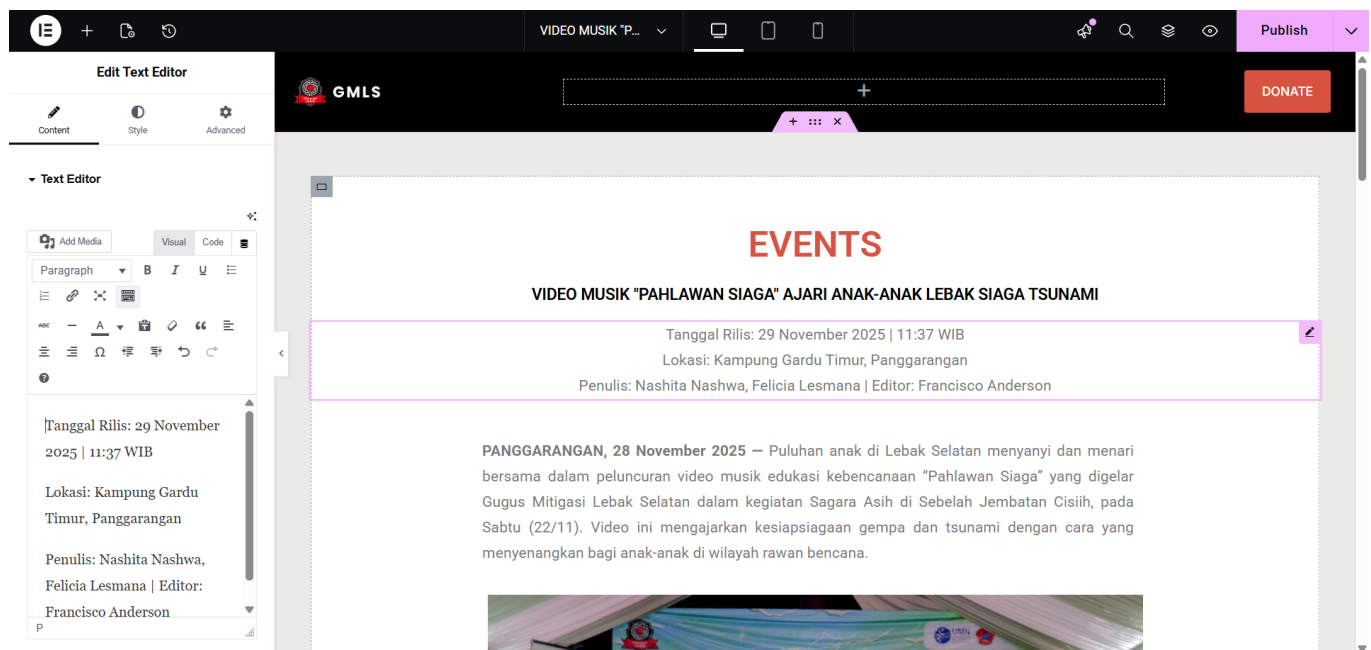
VIDEO MUSIK "P...

Publish

Edit Text Editor

Content
Style
Advanced

Text Editor

Add Media
Visual
Code

Paragraph

Tanggal Rilis: 29 November 2025 | 11:37 WIB

Lokasi: Kampung Gardu Timur, Panggarangan

Penulis: Nashita Nashwa, Felicia Lesmana | Editor: Francisco Anderson

P

GMLS

DONATE

EVENTS

VIDEO MUSIK "PAHLAWAN SIAGA" AJARI ANAK-ANAK LEBAK SIAGA TSUNAMI

Tanggal Rilis: 29 November 2025 | 11:37 WIB
Lokasi: Kampung Gardu Timur, Panggarangan
Penulis: Nashita Nashwa, Felicia Lesmana | Editor: Francisco Anderson

PANGGARANGAN, 28 November 2025 — Puluhan anak di Lebak Selatan menyanyi dan menari bersama dalam peluncuran video musik edukasi kebencanaan “Pahlawan Siaga” yang digelar Gugus Mitigasi Lebak Selatan dalam kegiatan Sagara Asih di Sebelah Jembatan Cisiih, pada Sabtu (22/11). Video ini mengajarkan kesiapsiagaan gempa dan tsunami dengan cara yang menyenangkan bagi anak-anak di wilayah rawan bencana.